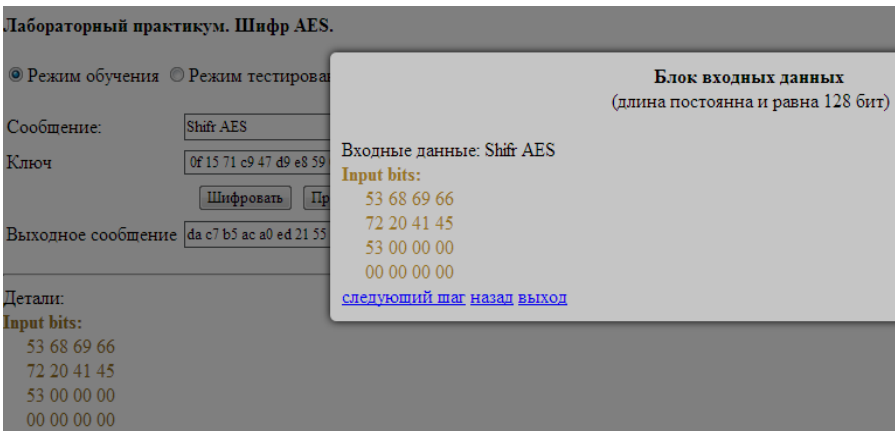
Лабораторный практикум. Шифр AES.

Режим обучения Режим тестирова

Сообщение: Shifr AES

Ключ 0f 15 71 c9 47 d9 e8 59

Шифровать Пр

Выходное сообщение da c7 b5 ac a0 ed 21 55

Детали:
Input bits:
53 68 69 66
72 20 41 45
53 00 00 00
00 00 00 00

Блок входных данных
(длина постоянна и равна 128 бит)

Входные данные: Shifr AES
Input bits:
53 68 69 66
72 20 41 45
53 00 00 00
00 00 00 00
следующий шаг назад выход